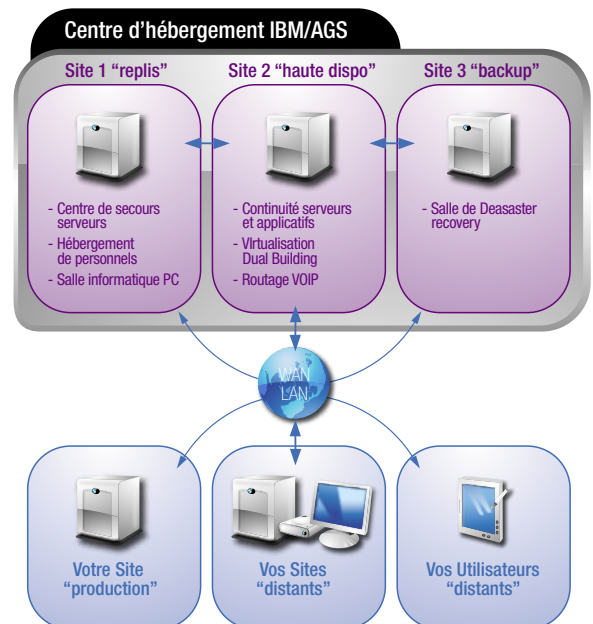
Centre d'hébergement IBM/AGS

Site 1 "replis"

- Centre de secours serveurs
- Hébergement de personnels
- Salle informatique PC

Site 2 "haute dispo"

- Continuité serveurs et applicatifs
- Virtualisation Dual Building
- Routage VOIP

Site 3 "backup"

- Salle de Deasaster recovery

WAN
LAN

Votre Site "production"

Vos Sites "distants"

Vos Utilisateurs "distants"